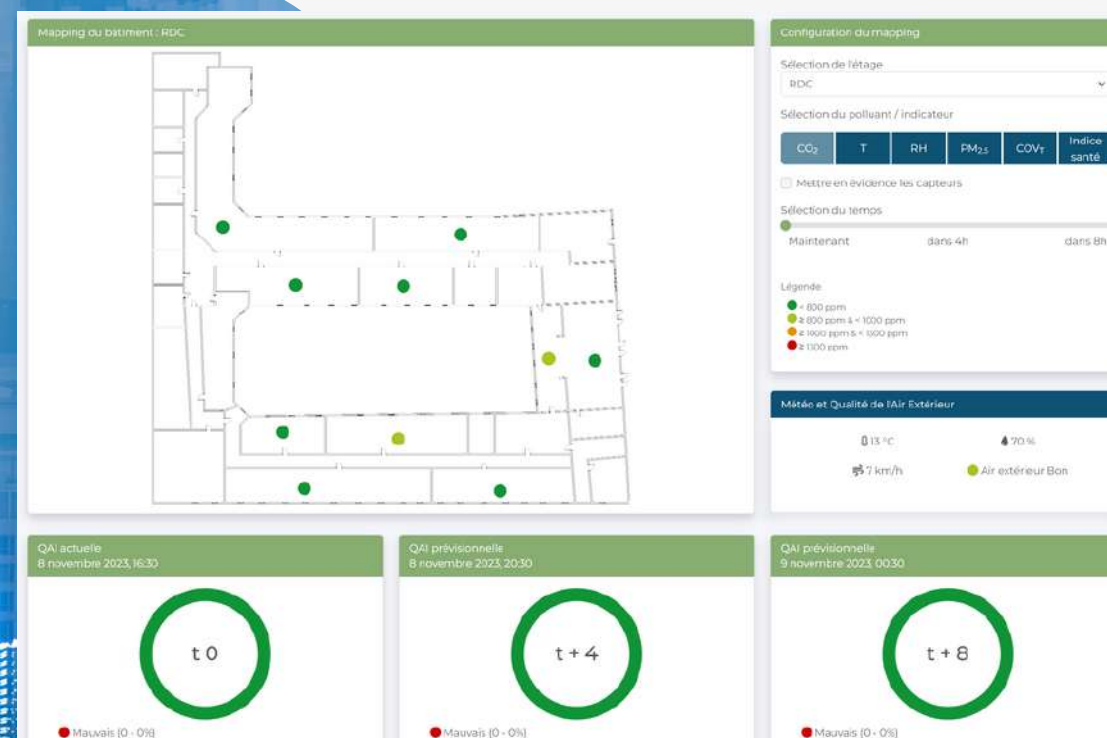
Mapping du bâtiment : RDC

Configuration du mapping

Sélection de l'étage

RDC

Sélection du polluant / indicateur

$CO_2$ | T | RH | $PM_{2.5}$ | $COV_T$ | Indice santé

Mettre en évidence les capteurs

Sélection du temps

Maintenant dans 4h dans 8h

Légende

< 800 ppm
≥ 800 ppm & < 1000 ppm
≥ 1000 ppm & < 1300 ppm
≥ 1300 ppm

Météo et Qualité de l'Air Extérieur

13 °C 70 %

7 km/h Air extérieur Bon

QAI actuelle
8 novembre 2023, 16:30

t 0

Mauvais (0 - 0%)

QAI prévisionnelle
8 novembre 2023, 20:30

t + 4

Mauvais (0 - 0%)

QAI prévisionnelle
9 novembre 2023, 00:30

t + 8

Mauvais (0 - 0%)